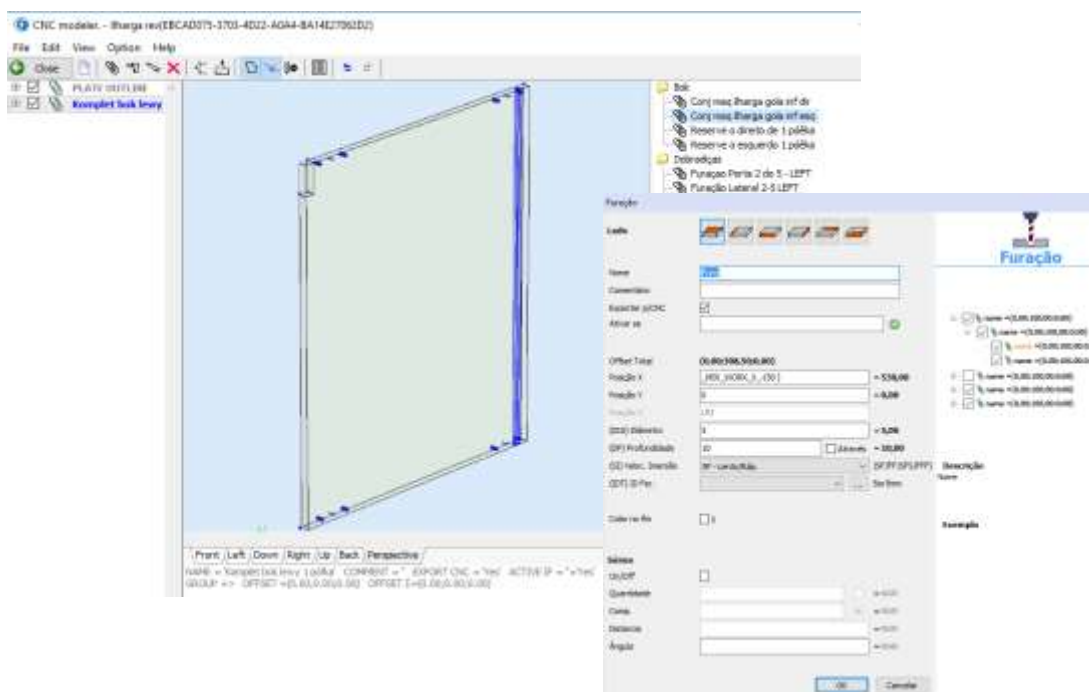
CNC modeler. - lharga rev{EBCAD075-3703-4D22-A0A4-BA1427062D2}

File Edit View Option Help

Close

PLATE OUTLINE
Komplet bok lewy

Bok
Conj resq lharga gola inf dir
Conj resq lharga gola inf esq
Reserve o direito de 1 palêta
Reserve o esquerdo 1 palêta
Dobradiças
Furaçao Porta 2 de 5 - LEFT
Furação Lateral 2-5 LEFT

Front Left Down Right Up Back Perspective

NAME = "Komplet bok lewy Lq0fut" COMMENT = "" EXPORT CNC = "Yes" ACTIVE IF = "+Yes"
GROUP => OFFSET =(0,00;0,00;0,00) OFFSET 3 =(0,00;0,00;0,00)

Furação

Lado

Nome
Comentário
Exportar p/CNC
Ativar se

Offset Total (0,00;508,50;0,00)
Posição X _MIX_WORK_X_-(50) = 538,00
Posição Y 0 = 0,00
Posição Z
(DIA) Diâmetro 5 = 5,00
(DP) Profundidade 10 Através = 10,00
(SD) Velocidade Inserção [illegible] [SP;SP2;SPP] Descrição
(IDT) ID Fer. Sin fresa

Cada na fin

Séries
Us/Off
Quantidade
Comp.
Distância
Ângulo

OK Cancelar

Furação

Descrição
Nome

Exemplo